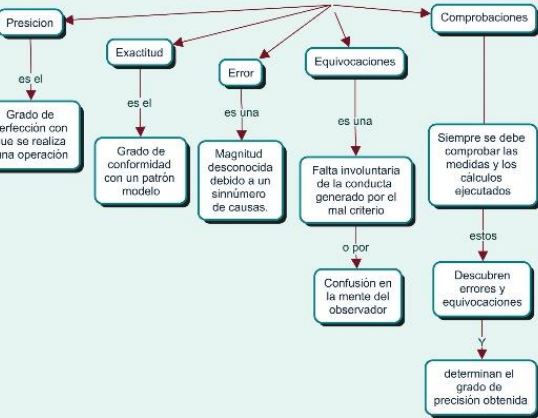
Presicion

es el

Grado de erfección con ue se realiza una operación

Exactitud

es el

Grado de conformidad con un patrón modelo

Error

es una

Magnitud desconocida debido a un sinnúmero de causas.

Equivocaciones

es una

Falta involuntaria de la conducta generado por el mal criterio

o por

Confusión en la mente del observador

Comprobaciones

Siempre se debe comprobar las medidas y los cálculos ejecutados

estos

Descubren errores y equivocaciones

Y

determinan el grado de precisión obtenida